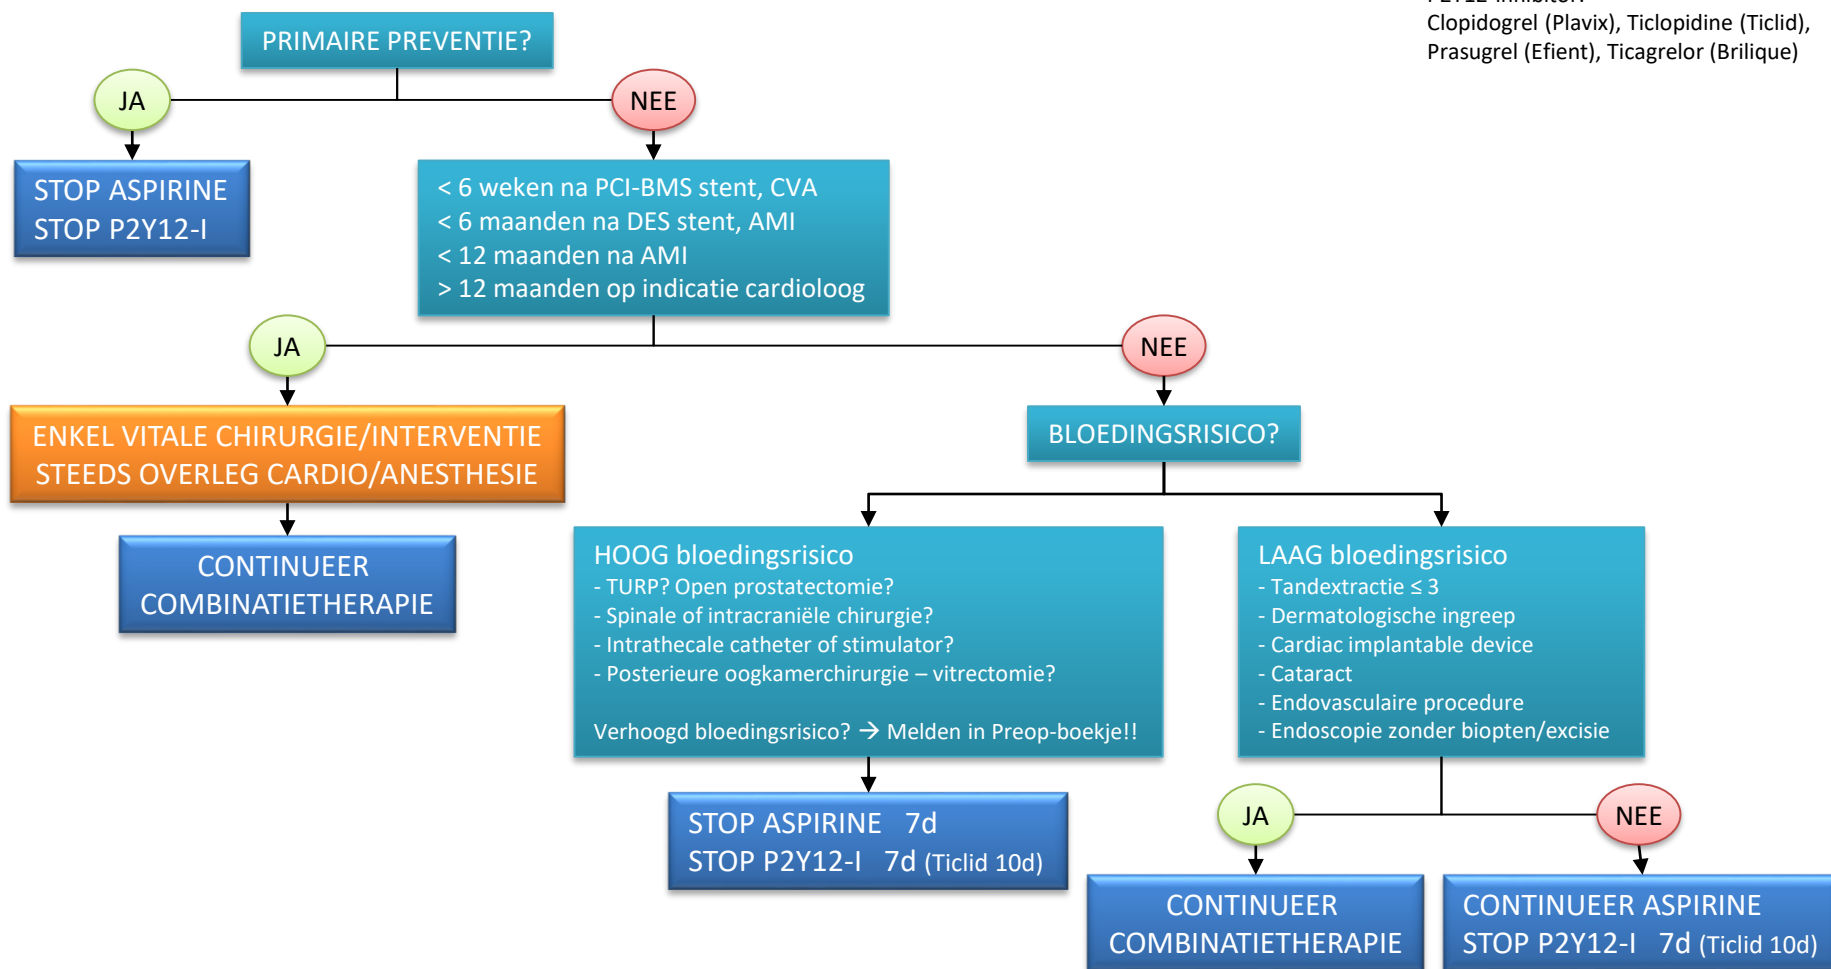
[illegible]
Clopidogrel (Plavix), Ticlopidine (Ticlid), Prasugrel (Efient), Ticagrelor (Brilique)

PRIMAIRE PREVENTIE?

JA

NEE

STOP ASPIRINE
STOP P2Y12-I

< 6 weken na PCI-BMS stent, CVA
< 6 maanden na DES stent, AMI
< 12 maanden na AMI
> 12 maanden op indicatie cardioloog

JA

NEE

ENKEL VITALE CHIRURGIE/INTERVENTIE
STEEDS OVERLEG CARDIO/ANESTHESIE

CONTINUEER
COMBINATIETHERAPIE

BLOEDINGSRISICO?

HOOG bloedingsrisico
- TURP? Open prostatectomie?
- Spinale of intracraniële chirurgie?
- Intrathecale catheter of stimulator?
- Posterieure oogkamerchirurgie – vitrectomie?

Verhoogd bloedingsrisico? → Melden in Preop-boekje!!

LAAG bloedingsrisico
- Tandextractie ≤ 3
- Dermatologische ingreep
- Cardiac implantable device
- Cataract
- Endovasculaire procedure
- Endoscopie zonder biopten/excisie

STOP ASPIRINE 7d
STOP P2Y12-I 7d (Ticlid 10d)

JA

NEE

CONTINUEER
COMBINATIETHERAPIE

CONTINUEER ASPIRINE
STOP P2Y12-I 7d (Ticlid 10d)